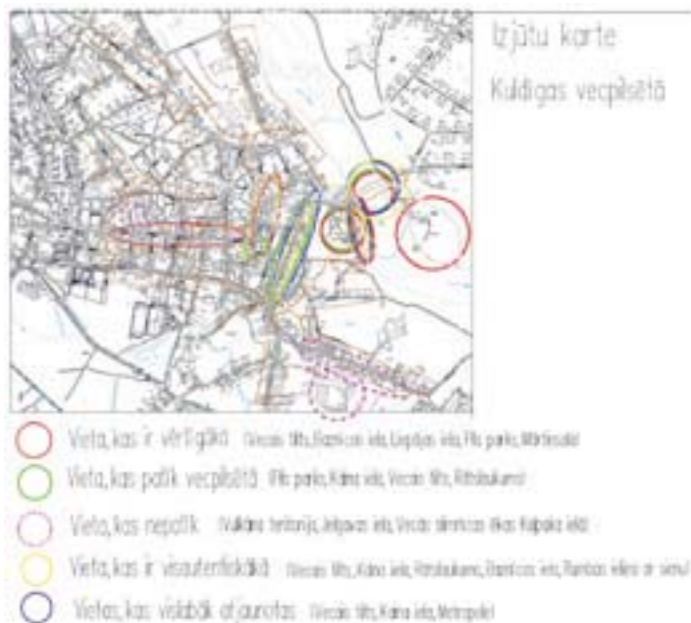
Izjūtu karte
Kuldīgas vecpilsētā

Vieta, kas ir vērtīgākā (Vecais tilts, Baznīcas iela, Liepājas iela, Pils parks, Mārtiņsala)

Vieta, kas patīk vecpilsētā (Pils parks, Kalna iela, Vecais tilts, Rātslaukums)

Vieta, kas nepatīk (Vulkāna teritorija, Jelgavas iela, Vecās slimnīcas ēkas Kalpaka ielā)

Vieta, kas ir visautentiskākā (Vecais tilts, Kalna iela, Rātslaukums, Baznīcas iela, Ventas vēlais ar siena)

Vietas, kas visvairāk atgūnotas (Vecais tilts, Kalna iela, Metropole)